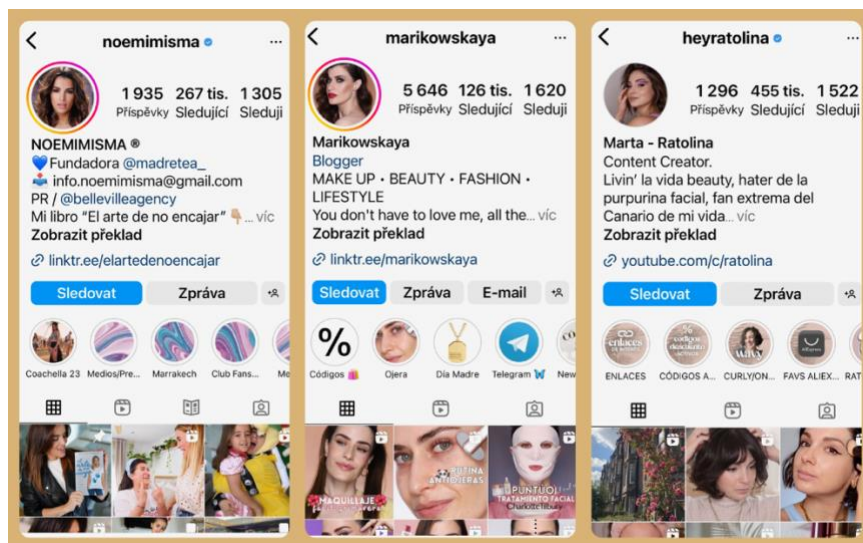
noemimisma

1 935 Příspěvky
267 tis. Sledující
1 305 Sleduji

NOEMIMISMA ®
💙Fundadora @madretea_
📩 info.noemimisma@gmail.com
PR / @bellevilleagency
Mi libro "El arte de no encajar" 👇... víc
Zobrazit překlad

linktr.ee/elartedenoencajar

Sledovat
Zpráva

Coachella 23
Medios/Pre...
Marrakech
Club Fans...
Me

marikowskaya

5 646 Příspěvky
126 tis. Sledující
1 620 Sleduji

Marikowskaya
Blogger
MAKE UP • BEAUTY • FASHION • LIFESTYLE
You don't have to love me, all the... víc
Zobrazit překlad

linktr.ee/marikowskaya

Sledovat
Zpráva
E-mail

Códigos
Ojera
Día Madre
Telegram
New

MAQUILLAJE
RUTINA ANTIOJERAS
PUNTUOL TRATAMIENTO FACIAL

heyratolina

1 296 Příspěvky
455 tis. Sledující
1 522 Sleduji

Marta - Ratolina
Content Creator.
Livin' la vida beauty, hater de la purpurina facial, fan extrema del Canario de mi vida... víc
Zobrazit překlad

youtube.com/c/ratolina

Sledovat
Zpráva

ENLACES
CÓDIGOS A...
CURLY/ON...
FAVS ALIEX...
RAT